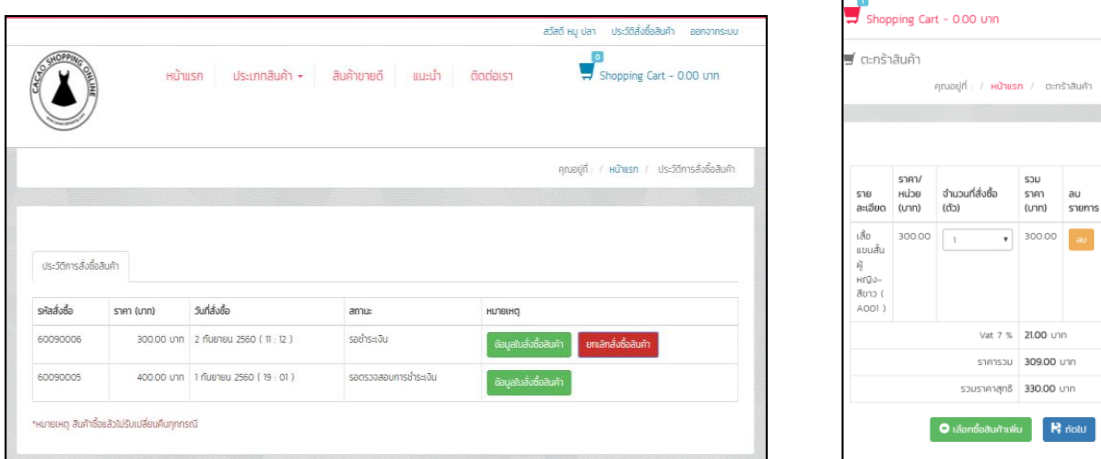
สวัสดี หมู ปลา ประวัติสั่งซื้อสินค้า ออกจากระบบ

CACAO SHOPPING ONLINE

หน้าแรก ประเภทสินค้า สินค้าขายดี แนะนำ ติดต่อเรา

0 Shopping Cart - 0.00 บาท

คุณอยู่ที่ : / หน้าแรก / ประวัติการสั่งซื้อสินค้า

ประวัติการสั่งซื้อสินค้า

| รหัสสั่งซื้อ | ราคา (บาท) | วันที่สั่งซื้อ | สถานะ | หมายเหตุ |
|---|---|---|---|---|
| 60090006 | 300.00 บาท | 2 กันยายน 2560 ( 11 : 12 ) | รอชำระเงิน | ข้อมูลใบสั่งซื้อสินค้า ยกเลิกสั่งซื้อสินค้า |
| 60090005 | 400.00 บาท | 1 กันยายน 2560 ( 19 : 01 ) | รอตรวจสอบการชำระเงิน | ข้อมูลใบสั่งซื้อสินค้า |

*หมายเหตุ สินค้าซื้อแล้วไม่รับเปลี่ยนคืนทุกกรณี

0 Shopping Cart - 0.00 บาท

ตะกร้าสินค้า

คุณอยู่ที่ : / หน้าแรก / ตะกร้าสินค้า

| รายละเอียด | ราคา/หน่วย (บาท) | จำนวนที่สั่งซื้อ (ตัว) | รวมราคา (บาท) | ลบรายการ |
|---|---|---|---|---|
| เสื้อแขนสั้นผู้หญิง-สีขาว ( A001 ) | 300.00 | 1 | 300.00 | ลบ |

Vat 7 % 21.00 บาท

ราคารวม 309.00 บาท

รวมราคาสุทธิ 330.00 บาท

เลือกซื้อสินค้าเพิ่ม ต่อไป